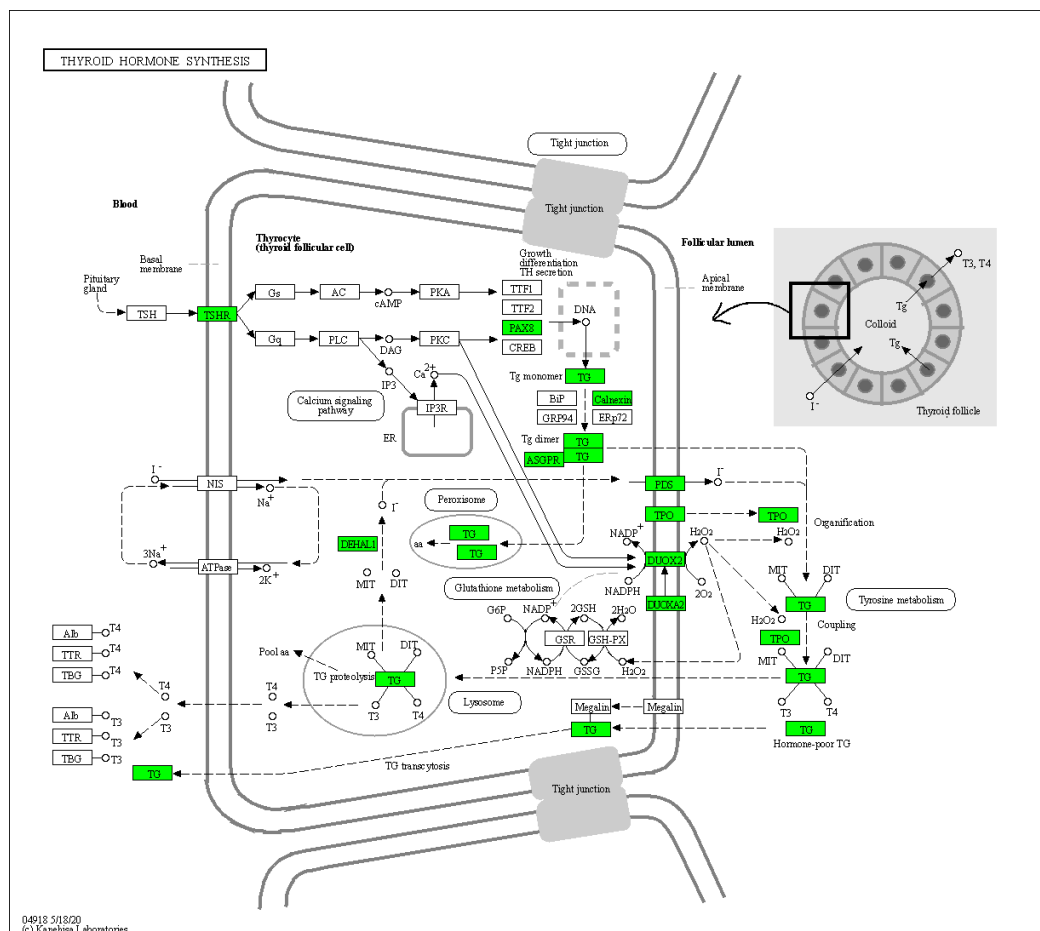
THYROID HORMONE SYNTHESIS

Tight junction

Tight junction

Blood

Thyrocyte
(thyroid follicular cell)

Basal membrane

Pituitary gland

TSH

TSHR

Gs

AC

cAMP

PKA

Gq

PLC

DAG

PKC

IP3

$Ca^{2+}$

Calcium signaling pathway

IP3R

ER

Growth differentiation TH secretion

TTF1

TTF2

PAX8

CREB

DNA

Tg monomer

TG

BiP

Calnexin

GRP94

ERp72

Tg dimer

TG

ASGPR

TG

Follicular lumen

Apical membrane

T3, T4

Tg

Colloid

Tg

$I^-$

Thyroid follicle

$I^-$

NIS

$Na^+$

$3Na^+$

ATPase

$2K^+$

$I^-$

Peroxisome

DEHAL1

aa

TG

TG

MIT

DIT

PDS

$I^-$

TPO

TPO

Organification

NADP$^+$

$H_2O_2$

$H_2O_2$

DUOX2

NADPH

$2O_2$

DUOXA2

Glutathione metabolism

G6P

NADP$^+$

2GSH

$2H_2O$

GSR

GSH-PX

P5P

NADPH

GSSG

$H_2O_2$

MIT

DIT

TG

Tyrosine metabolism

$H_2O_2$

Coupling

TPO

MIT

DIT

TG

T3

T4

TG

Hormone-poor TG

Alb

T4

TTR

T4

TBG

T4

T4

T3

Alb

T3

TTR

T3

TBG

T3

TG

Pool aa

MIT

DIT

TG proteolysis

TG

T3

T4

T4

T3

Lysosome

Megalin

Megalin

TG

TG transcytosis

Tight junction

04918 5/18/20
(c) Kanehisa Laboratories